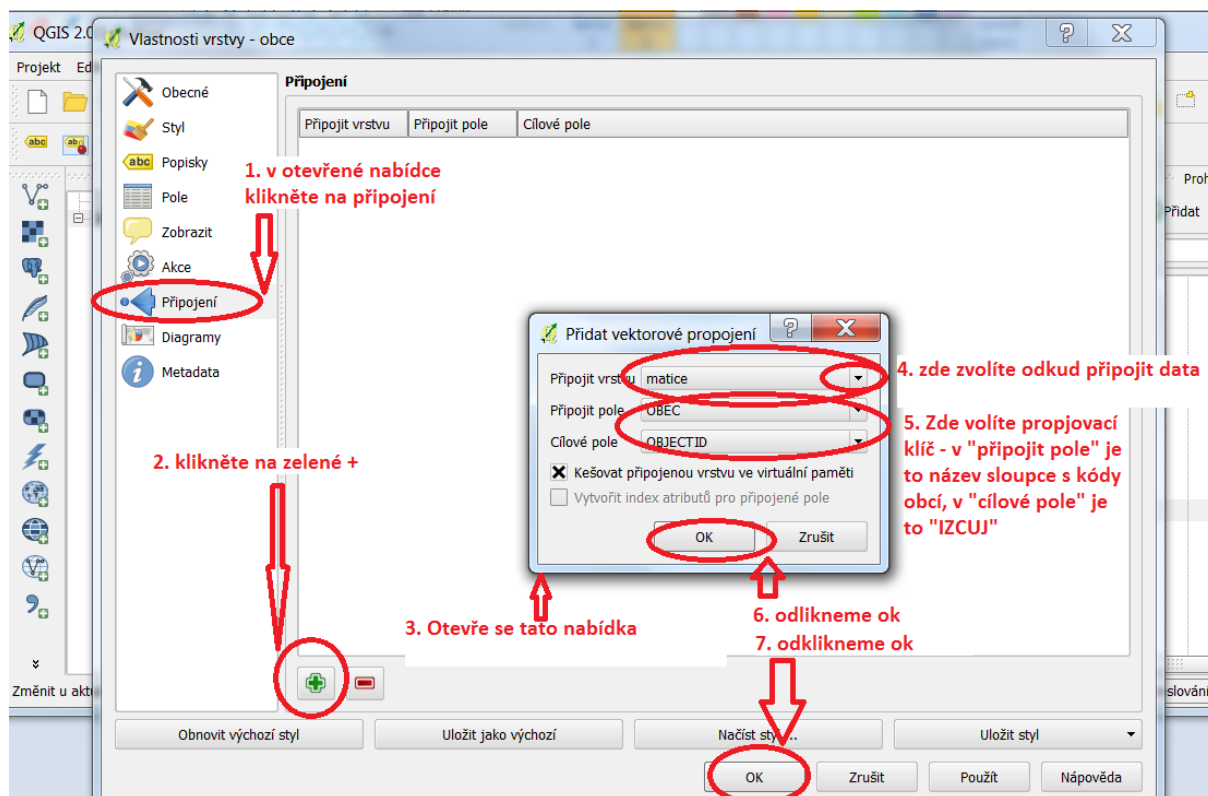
QGIS 2.0
Projekt Ed
Vlastnosti vrstvy - obce
?
Obecné
Styl
Popisky
Pole
Zobrazit
Akce
Připojení
Diagramy
Metadata
Připojení
| Připojit vrstvu | Připojit pole | Cílové pole |
|---|---|---|

1. v otevřené nabídce klikněte na připojení
Přidat vektorové propojení
?
Připojit vrstvu matice
Připojit pole OBEC
Cílové pole OBJECTID
Kešovat připojenou vrstvu ve virtuální paměti
Vytvořit index atributů pro připojené pole
OK
Zrušit
4. zde zvolíte odkud připojit data
5. Zde volíte propjovací klíč - v "připojit pole" je to název sloupce s kódy obcí, v "cílové pole" je to "IZCUJ"
2. klikněte na zelené +
3. Otevře se tato nabídka
6. odlikneme ok
7. odklikneme ok
Obnovit výchozí styl
Uložit jako výchozí
Načíst sty...
Uložit styl
OK
Zrušit
Použít
Nápověda
Změnit u akt
Proh
Přidat
slování